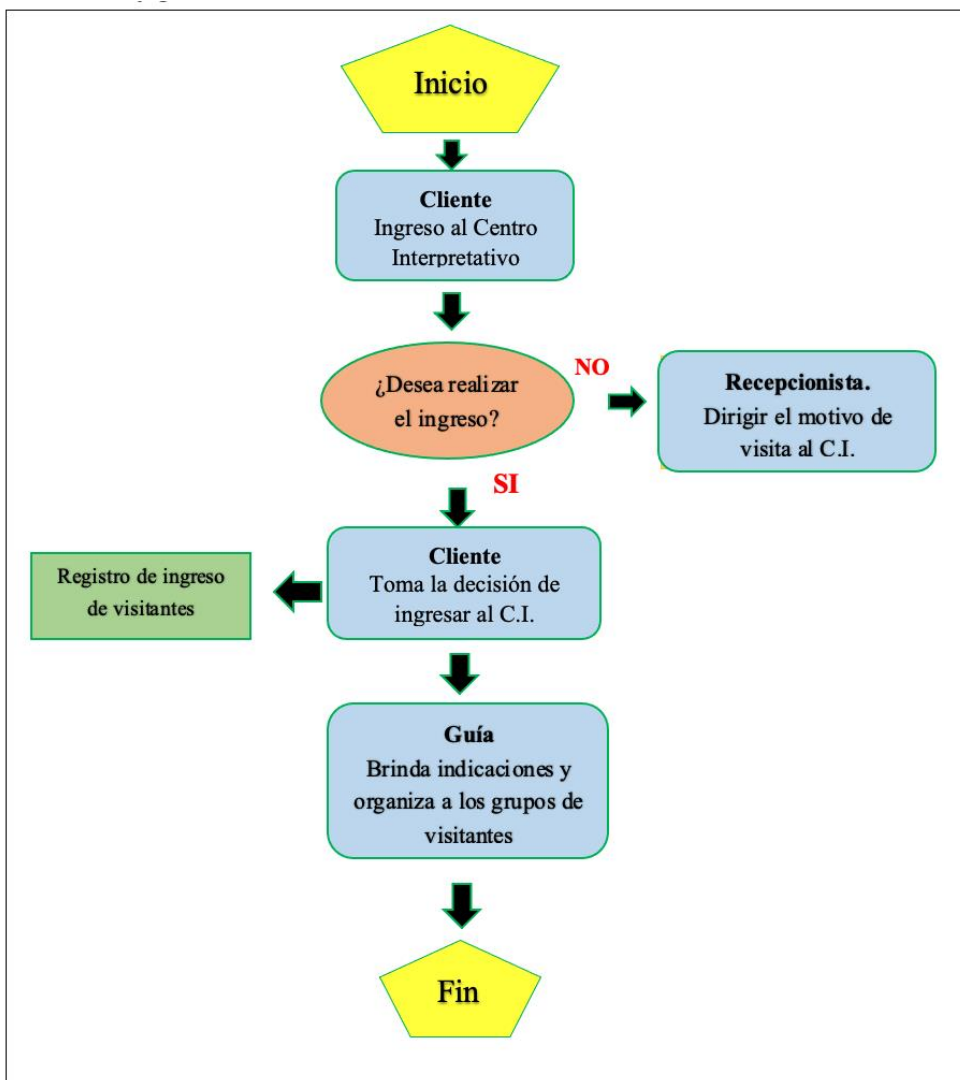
Inicio

Cliente
Ingreso al Centro Interpretativo

¿Desea realizar el ingreso?

NO

Recepcionista.
Dirigir el motivo de visita al C.I.

SI

Registro de ingreso de visitantes

Cliente
Toma la decisión de ingresar al C.I.

Guía
Brinda indicaciones y organiza a los grupos de visitantes

Fin